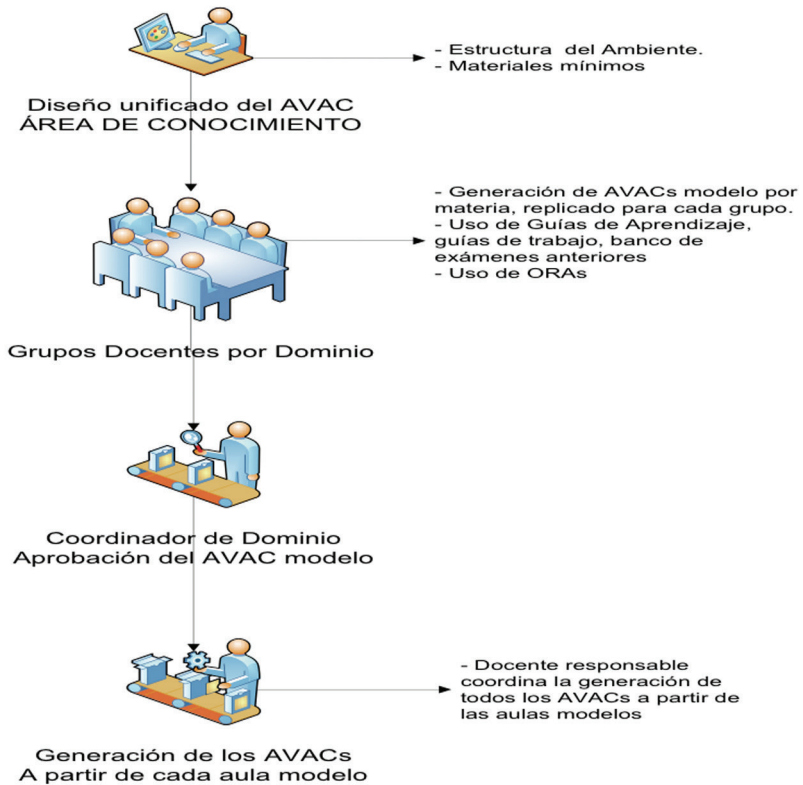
- Estructura del Ambiente.
- Materiales mínimos

Diseño unificado del AVAC
ÁREA DE CONOCIMIENTO

- Generación de AVACs modelo por materia, replicado para cada grupo.
- Uso de Guías de Aprendizaje, guías de trabajo, banco de exámenes anteriores
- Uso de ORAs

Grupos Docentes por Dominio

Coordinador de Dominio
Aprobación del AVAC modelo

- Docente responsable coordina la generación de todos los AVACs a partir de las aulas modelos

Generación de los AVACs
A partir de cada aula modelo